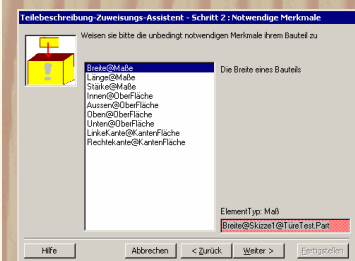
Teilebeschreibung-Zuweisungs-Assistent - Schritt 2 : Notwendige Merkmale

Weisen sie bitte die unbedingt notwendigen Merkmale ihrem Bauteil zu

Breite@Maße
Länge@Maße
Stärke@Maße
Innen@OberFläche
Aussen@OberFläche
Oben@OberFläche
Unten@OberFläche
LinkeKante@KantenFläche
Rechtekante@KantenFläche

Die Breite eines Bauteils

ElementTyp: Maß

Breite@Skizze1@TüreTest.Part

Hilfe

Abbrechen

< Zurück

Weiter >

Fertigstellen